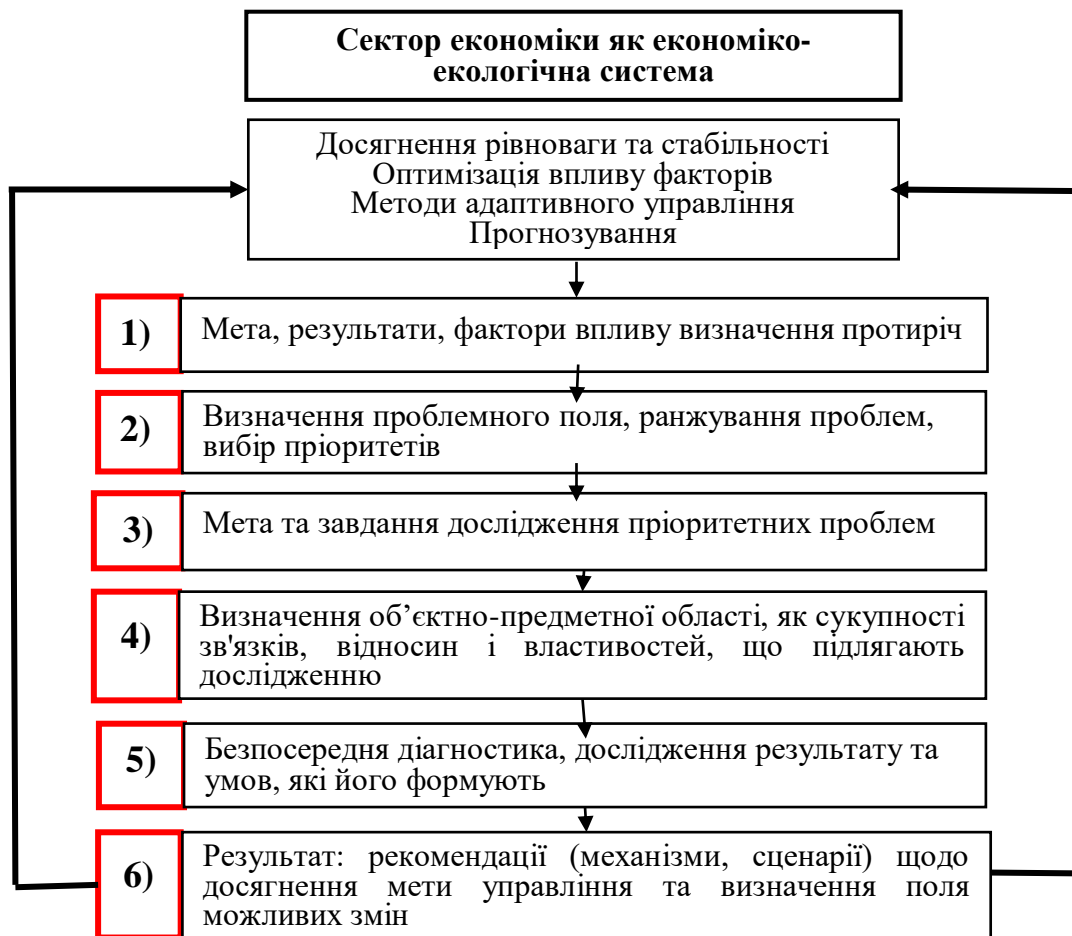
Сектор економіки як економіко-екологічна система

Досягнення рівноваги та стабільності
Оптимізація впливу факторів
Методи адаптивного управління
Прогнозування

1) Мета, результати, фактори впливу визначення протиріч

2) Визначення проблемного поля, ранжування проблем, вибір пріоритетів

3) Мета та завдання дослідження пріоритетних проблем

4) Визначення об’єктно-предметної області, як сукупності зв'язків, відносин і властивостей, що підлягають дослідженню

5) Безпосередня діагностика, дослідження результату та умов, які його формують

6) Результат: рекомендації (механізми, сценарії) щодо досягнення мети управління та визначення поля можливих змін